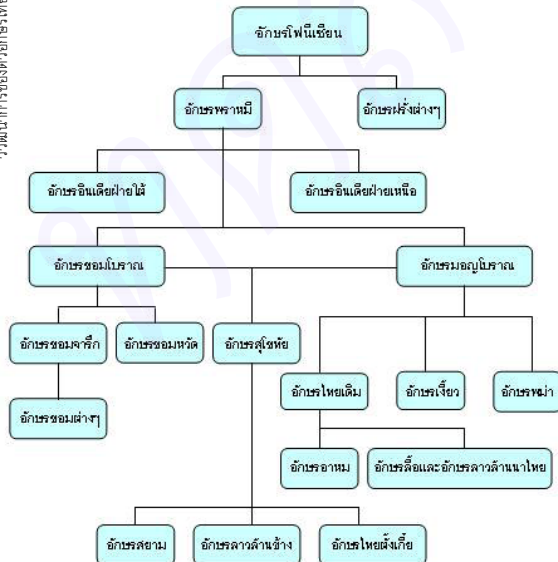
อักษรโฟนีเชียน

อักษรพราหมี

อักษรฝรั่งต่างๆ

อักษรอินเดียฝ่ายใต้

อักษรอินเดียฝ่ายเหนือ

อักษรขอมโบราณ

อักษรมอญโบราณ

อักษรขอมจารึก

อักษรขอมหวัด

อักษรสุโขทัย

อักษรไทยเดิม

อักษรเงี้ยว

อักษรพม่า

อักษรขอมต่างๆ

อักษรอาหม

อักษรลื้อและอักษรลาวล้านนาไทย

อักษรสยาม

อักษรลาวล้านช้าง

อักษรไทยฝั่งเกี้ย

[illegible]